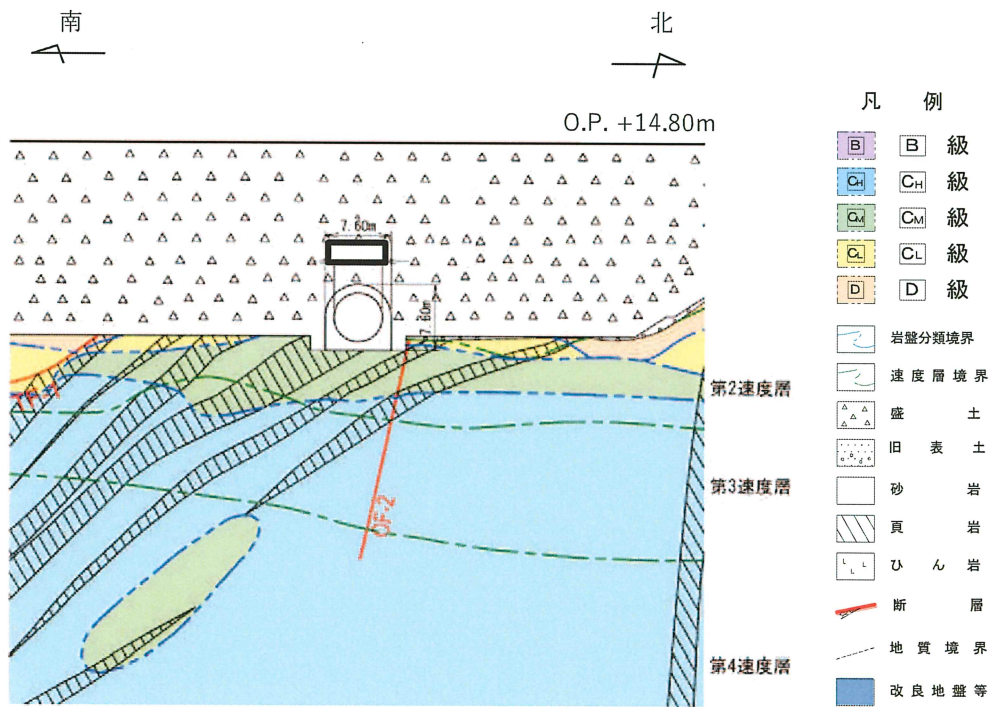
南

北

O.P. +14.80m

7.60m

7.60m

TF-1

OF-2

第2速度層

第3速度層

第4速度層

凡　例

B　B　級

CH　CH　級

CM　CM　級

CL　CL　級

D　D　級

岩盤分類境界

速度層境界

盛　土

旧　表　土

砂　岩

頁　岩

ひ　ん　岩

断　層

地質境界

改良地盤等